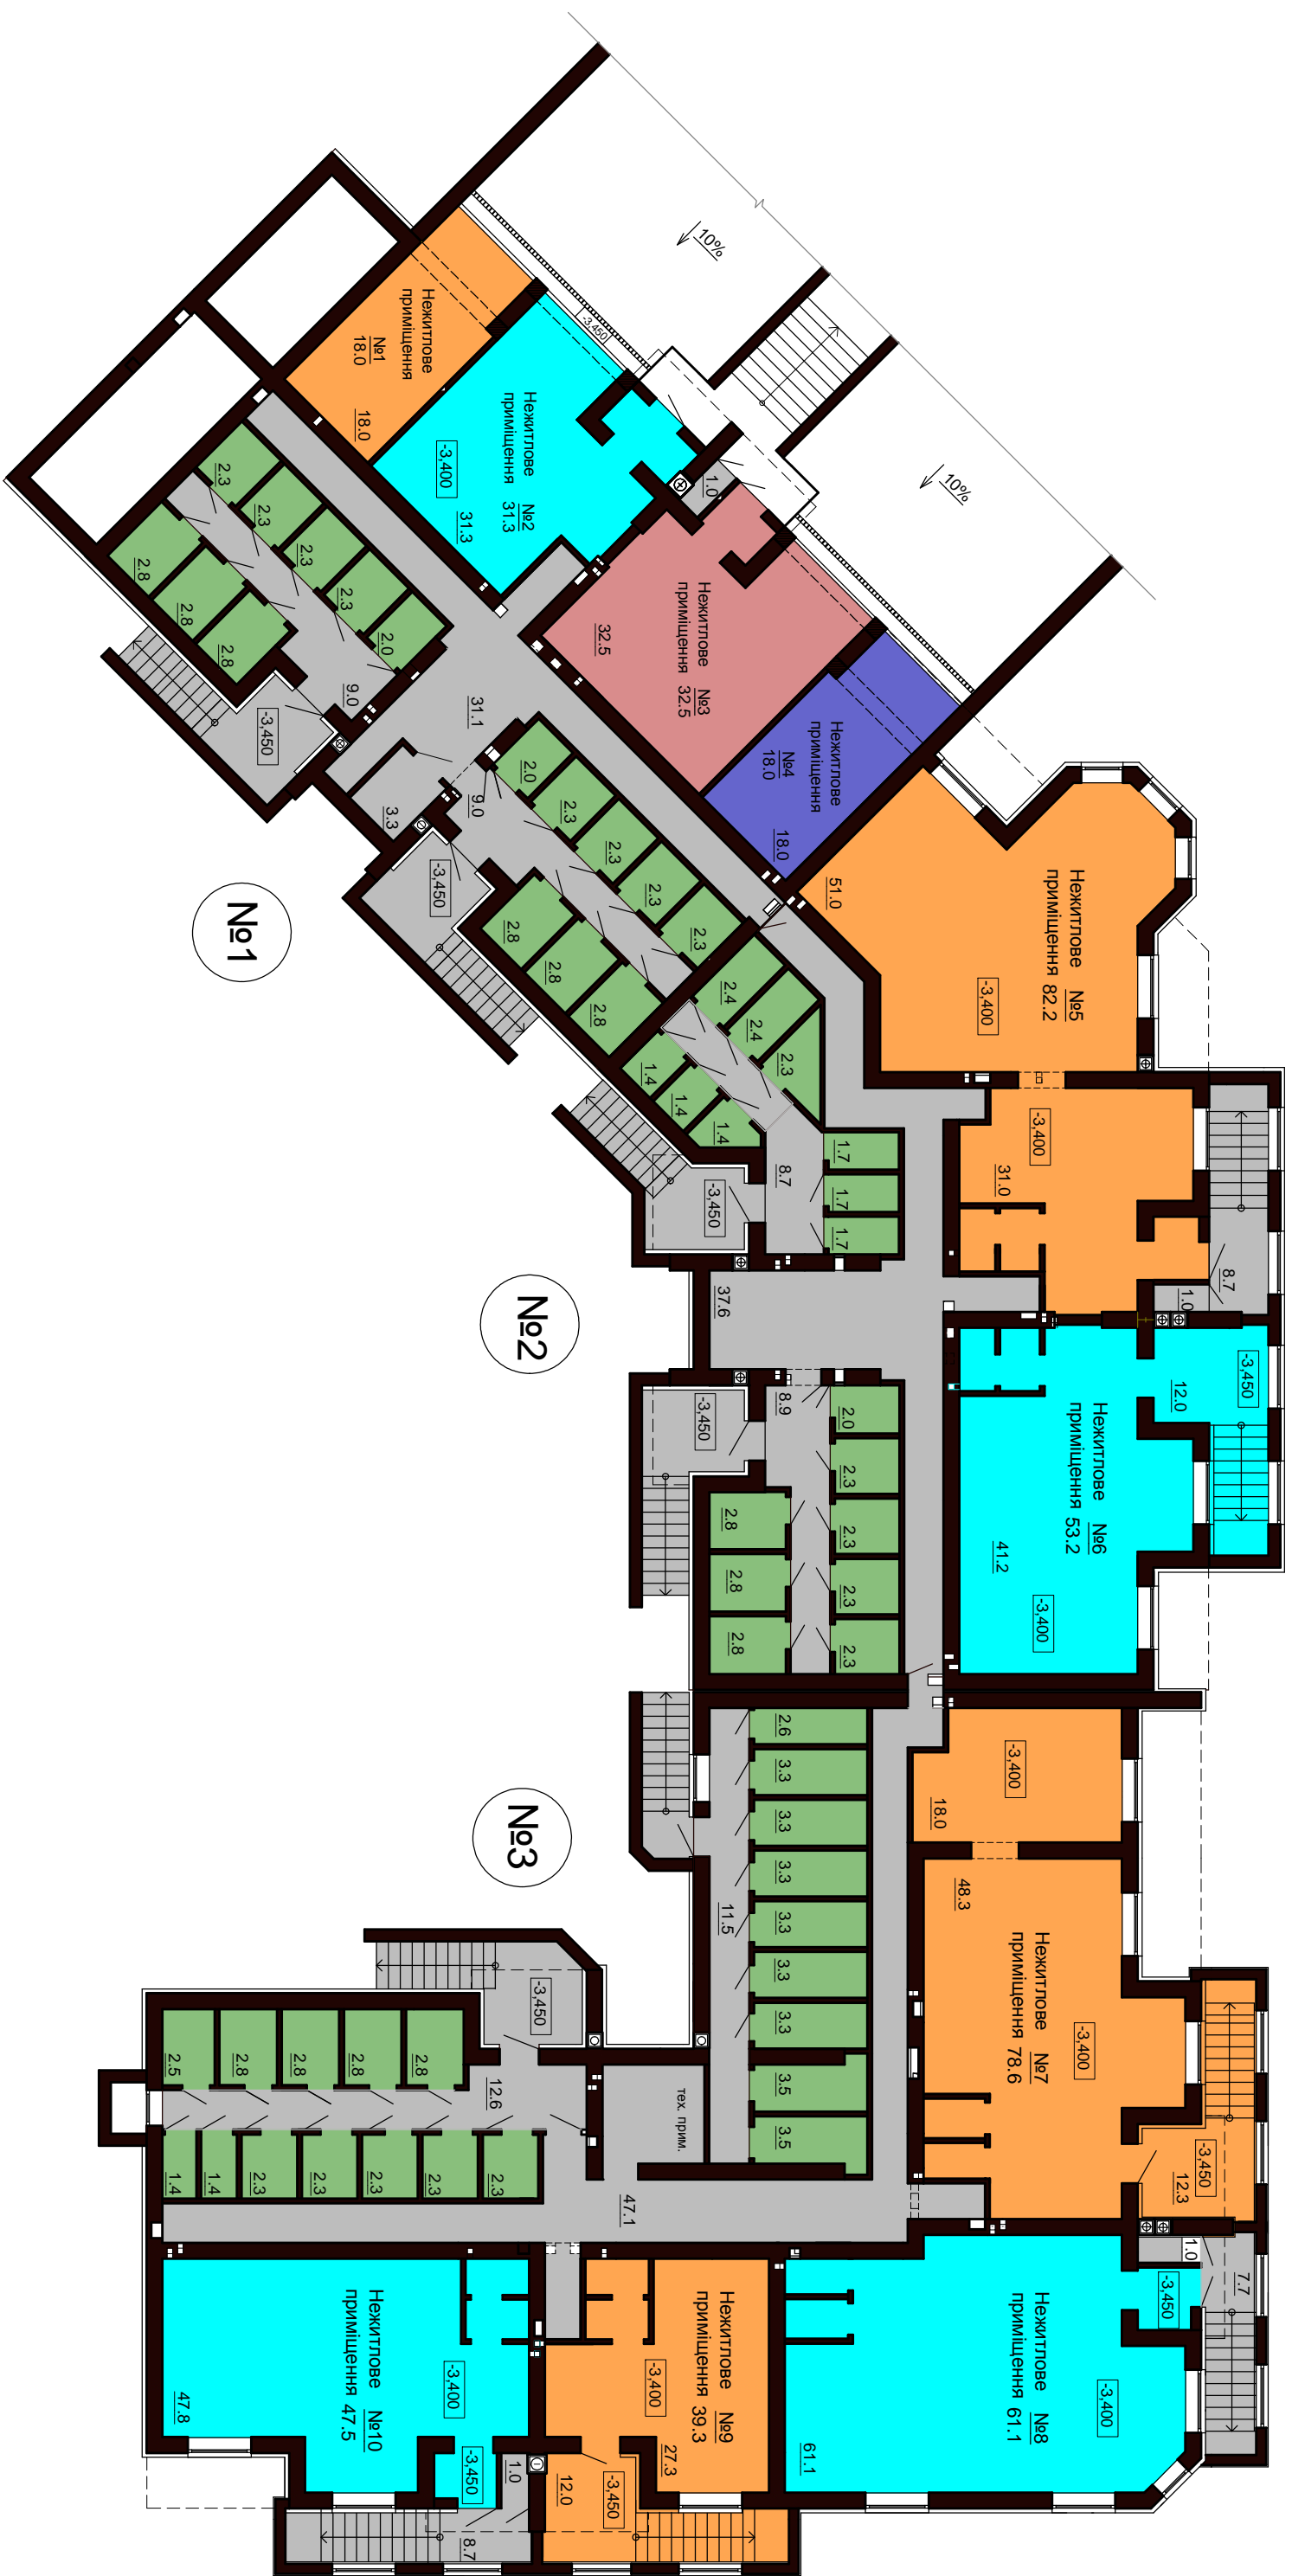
10%

10%

-3.450

Нежитлове приміщення №1 18.0

18.0

Нежитлове приміщення №2 31.3

-3.400

31.3

1.0

Нежитлове приміщення №3 32.5

32.5

Нежитлове приміщення №4 18.0

18.0

2.3
2.3
2.3
2.3
2.0
2.8
2.8
2.8
9.0
-3.450
31.1

3.3
9.0
-3.450
2.0
2.3
2.3
2.3
2.3
2.8
2.8
2.8
2.4
2.4
2.3
1.4
1.4
1.4

№1

Нежитлове приміщення №5 82.2

51.0

-3.400

-3.400

31.0

8.7

1.0

8.7
-3.450
1.7
1.7
1.7

37.6

№2

Нежитлове приміщення №6 53.2

12.0

-3.450

41.2

-3.400

-3.450
8.9
2.0
2.3
2.3
2.3
2.3
2.8
2.8
2.8

2.6
3.3
3.3
3.3
3.3
3.3
3.3
3.5
3.5
11.5

№3

-3.400

18.0

48.3

Нежитлове приміщення №7 78.6

-3.400

-3.450
12.3

-3.450

2.5
2.8
2.8
2.8
2.8
12.6
1.4
1.4
2.3
2.3
2.3
2.3
2.3

тех. прим.

47.1

1.0

7.7

-3.450

Нежитлове приміщення №8 61.1

-3.400

61.1

Нежитлове приміщення №9 39.3

-3.400

27.3

-3.450

12.0

1.0

Нежитлове приміщення №10 47.5

-3.400

47.8

-3.450

8.7